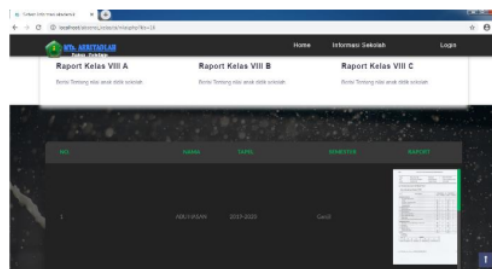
Sistem Informasi Akademik

localhost/sisteminformasi/raport/?id=13

MTs. NURUL FALAH

Home Informasi Sekolah Login

Raport Kelas VIII A
Berisi Tentang nilai anak didik sekolah

Raport Kelas VIII B
Berisi Tentang nilai anak didik sekolah

Raport Kelas VIII C
Berisi Tentang nilai anak didik sekolah

| NO | NAMA | TAPEL | SEMESTER | RAPORT |
|---|---|---|---|---|
| 1 | ABU HASAN | 2019-2020 | Ganjil | |